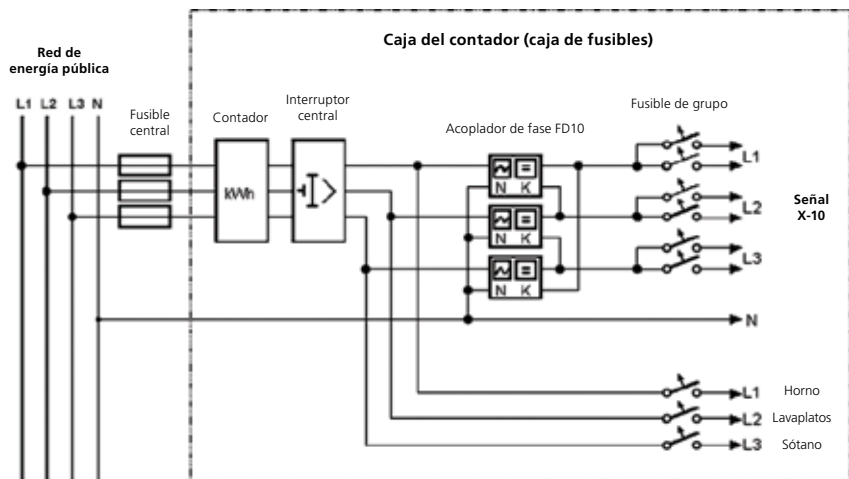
Red de energía pública

Caja del contador (caja de fusibles)

L1 L2 L3 N

Fusible central

Contador

kWh

Interruptor central

Acoplador de fase FD10

N K

N K

N K

Fusible de grupo

L1

L2

L3

Señal X-10

N

L1 Horno

L2 Lavaplatos

L3 Sótano